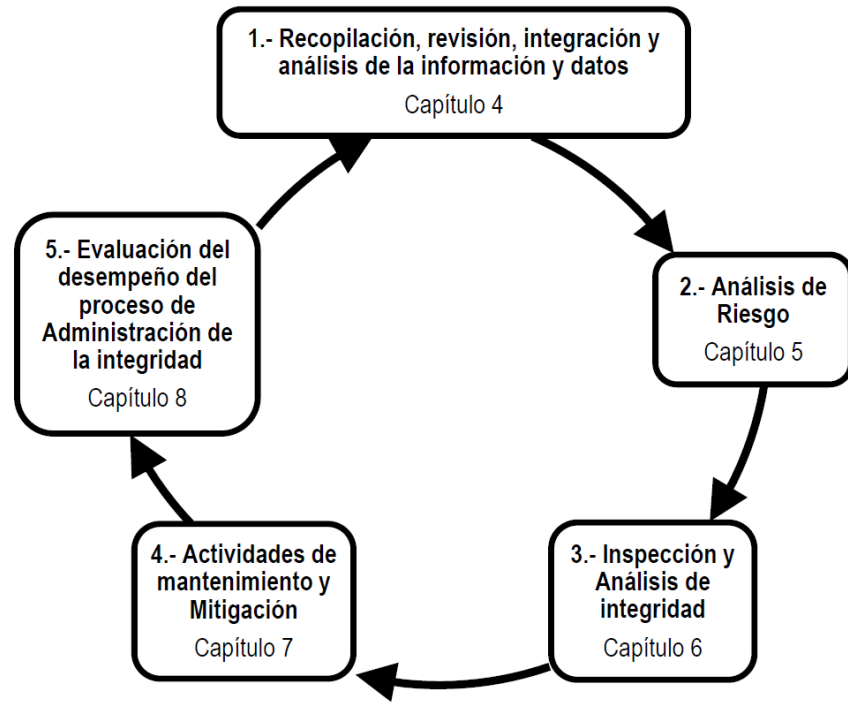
1.- Recopilación, revisión, integración y análisis de la información y datos
Capítulo 4

2.- Análisis de Riesgo
Capítulo 5

3.- Inspección y Análisis de integridad
Capítulo 6

4.- Actividades de mantenimiento y Mitigación
Capítulo 7

5.- Evaluación del desempeño del proceso de Administración de la integridad
Capítulo 8